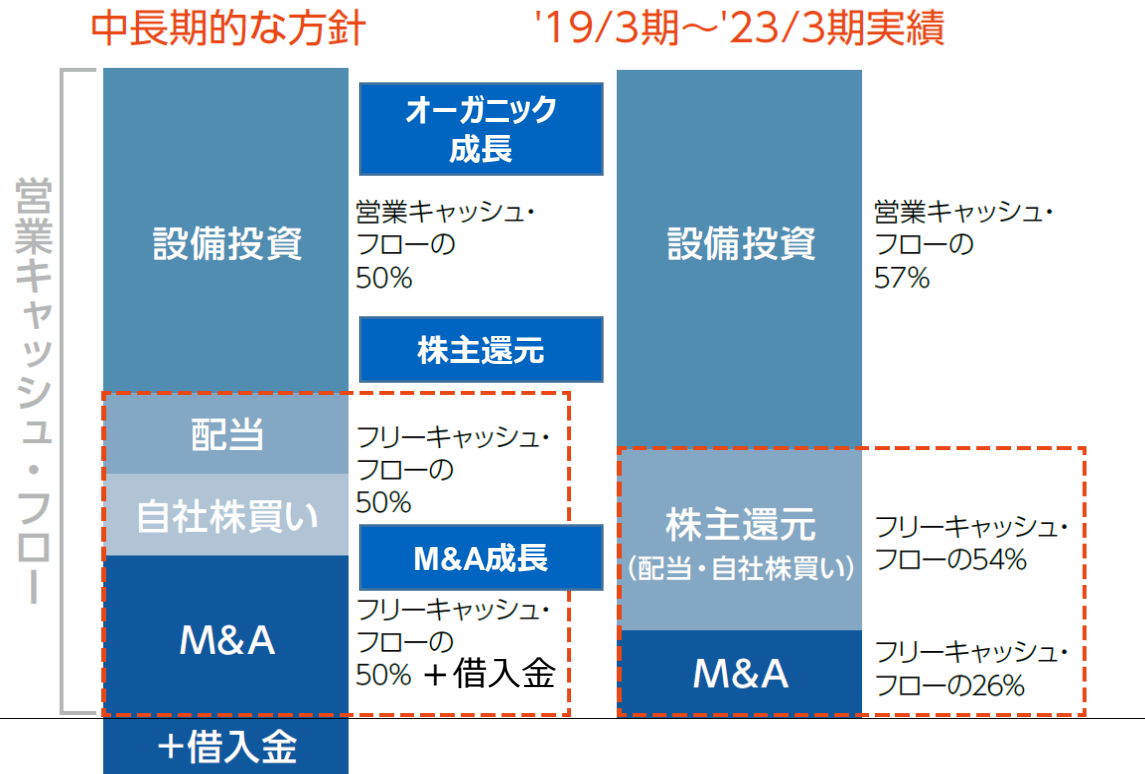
中長期的な方針

'19/3期～'23/3期実績

営業キャッシュ・フロー

設備投資

オーガニック成長

営業キャッシュ・フローの50%

株主還元

配当

自社株買い

フリーキャッシュ・フローの50%

M&A成長

M&A

フリーキャッシュ・フローの50% ＋借入金

＋借入金

設備投資

営業キャッシュ・フローの57%

株主還元
（配当・自社株買い）

フリーキャッシュ・フローの54%

M&A

フリーキャッシュ・フローの26%